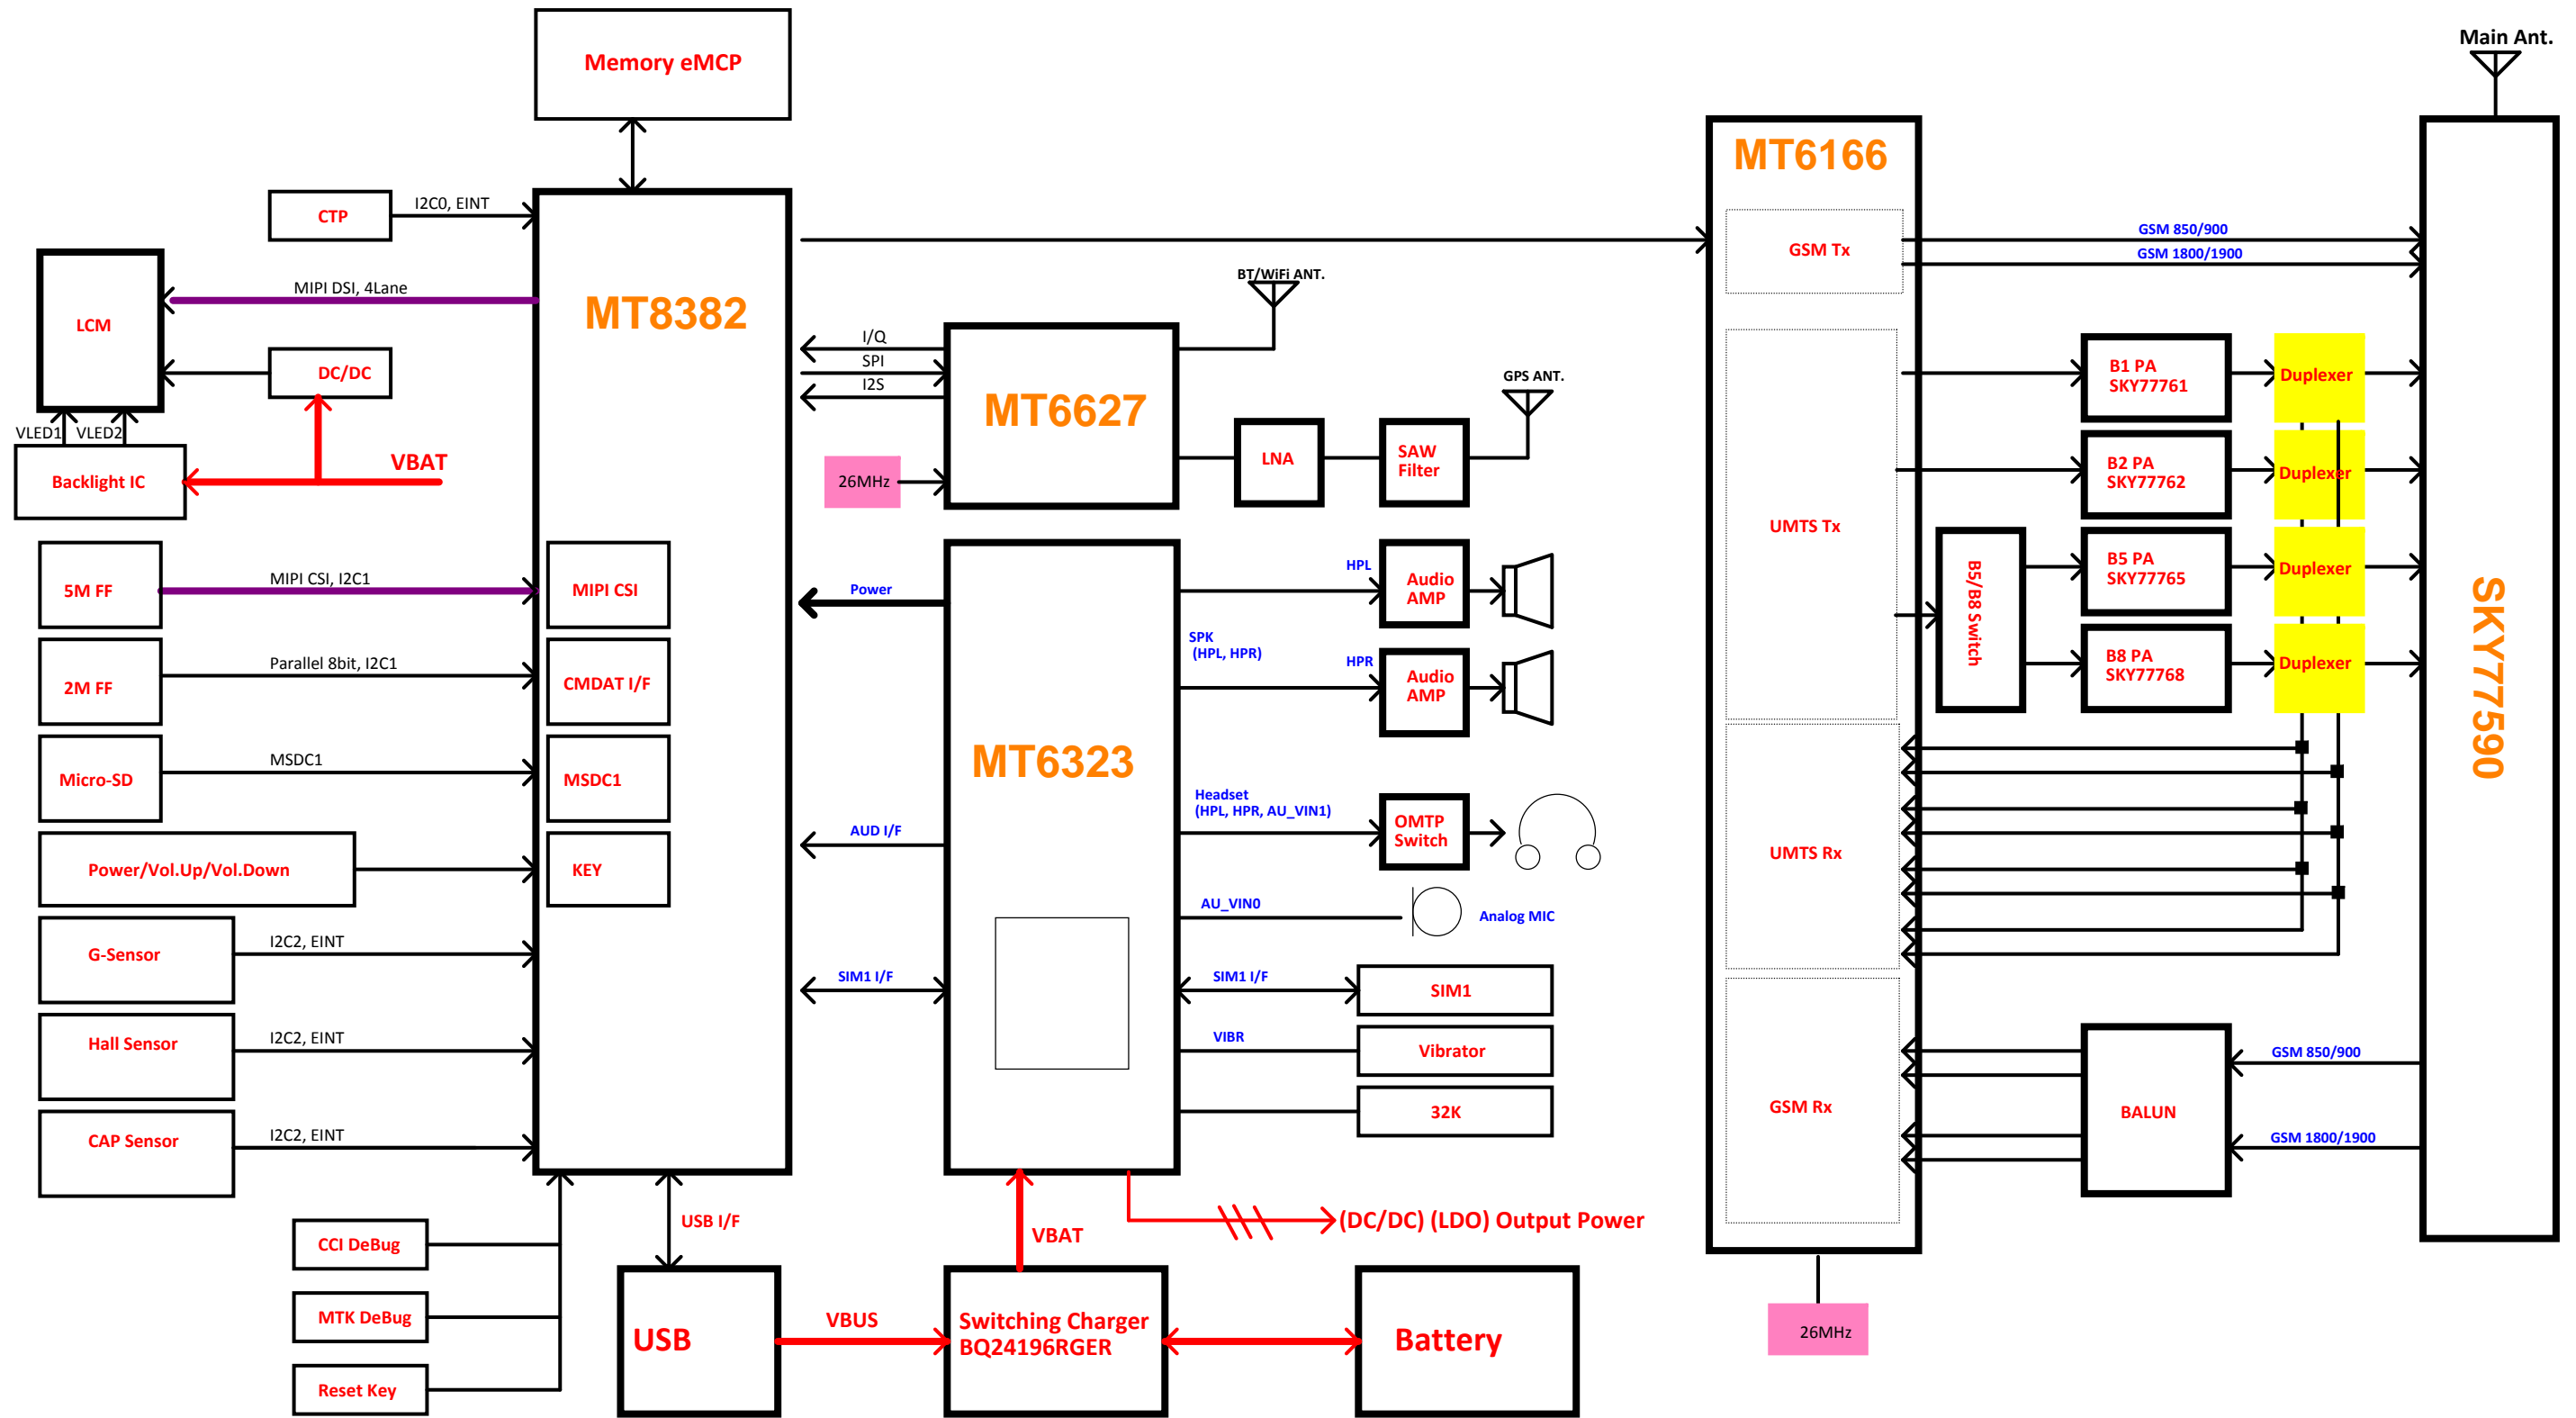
Memory eMCP

CTP
I2C0, EINT

LCM
MIPI DSI, 4Lane

DC/DC

VLED1 VLED2

Backlight IC

VBAT

MT8382

5M FF
MIPI CSI, I2C1
MIPI CSI

2M FF
Parallel 8bit, I2C1
CMDAT I/F

Micro-SD
MSDC1
MSDC1

Power/Vol.Up/Vol.Down
KEY

G-Sensor
I2C2, EINT

Hall Sensor
I2C2, EINT

CAP Sensor
I2C2, EINT

CCI DeBug
MTK DeBug
Reset Key

USB I/F
USB
VBUS

I/Q
SPI
I2S

26MHz

MT6627

BT/WiFi ANT.
GPS ANT.
LNA
SAW Filter

Power
AUD I/F
SIM1 I/F

MT6323

HPL
Audio AMP
SPK (HPL, HPR)
HPR
Audio AMP

Headset (HPL, HPR, AU_VIN1)
OMTP Switch

AU_VIN0
Analog MIC

SIM1 I/F
SIM1
VIBR
Vibrator
32K

VBAT
(DC/DC) (LDO) Output Power

Switching Charger BQ24196RGER
Battery

MT6166
GSM Tx
UMTS Tx
UMTS Rx
GSM Rx
26MHz

GSM 850/900
GSM 1800/1900

B5/B8 Switch

B1 PA SKY77761
B2 PA SKY77762
B5 PA SKY77765
B8 PA SKY77768

Duplexer
Duplexer
Duplexer
Duplexer

BALUN
GSM 850/900
GSM 1800/1900

Main Ant.
SKY77590